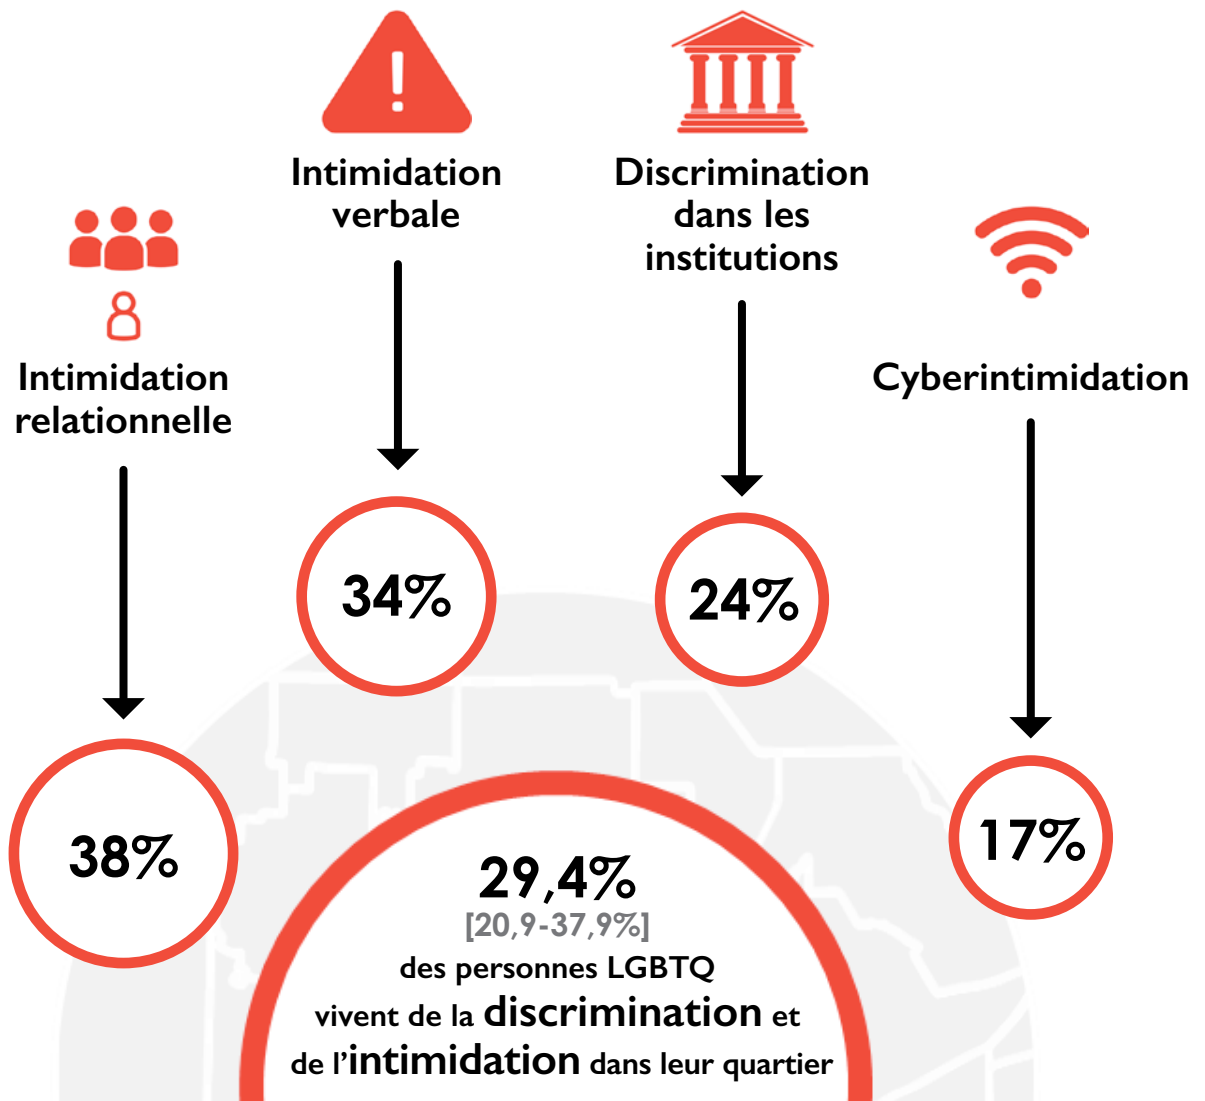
Intimidation verbale

Discrimination dans les institutions

Intimidation relationnelle

Cyberintimidation

34%

24%

38%

17%

29,4%
[20,9-37,9%]
des personnes LGBTQ vivent de la discrimination et de l'intimidation dans leur quartier